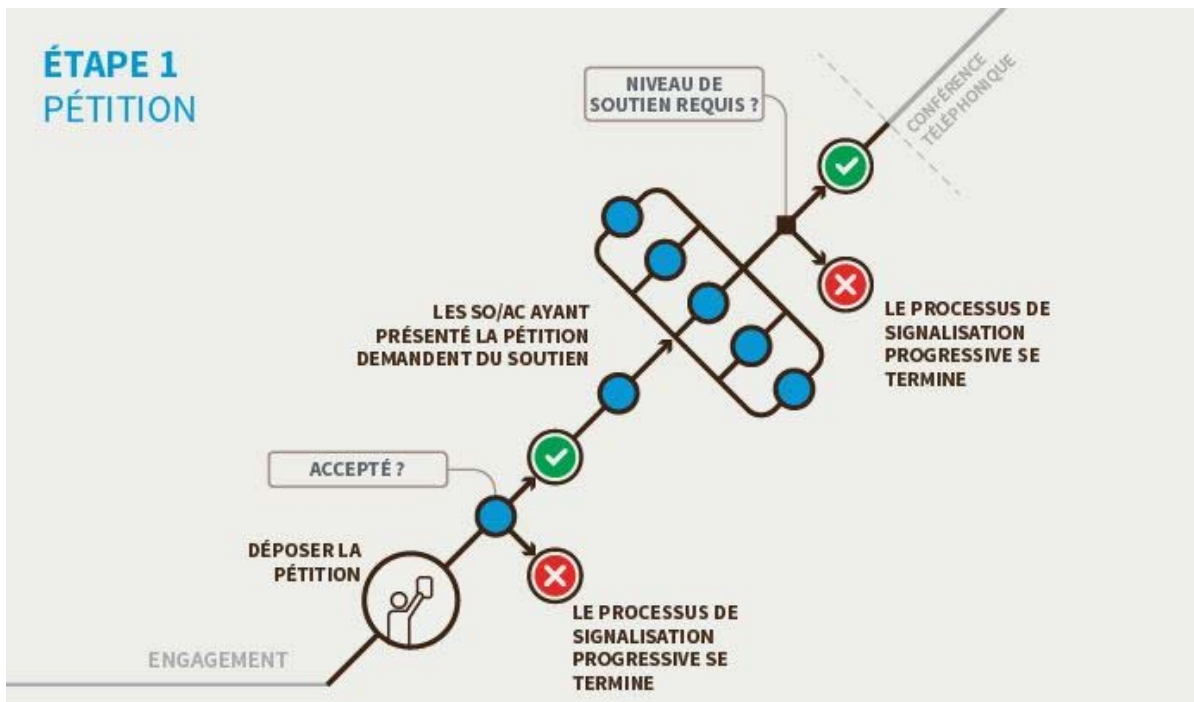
ÉTAPE 1
PÉTITION

NIVEAU DE SOUTIEN REQUIS ?

CONFÉRENCE TÉLÉPHONIQUE

LES SO/AC AYANT PRÉSENTÉ LA PÉTITION DEMANDENT DU SOUTIEN

LE PROCESSUS DE SIGNALISATION PROGRESSIVE SE TERMINE

ACCEPTÉ ?

DÉPOSER LA PÉTITION

LE PROCESSUS DE SIGNALISATION PROGRESSIVE SE TERMINE

ENGAGEMENT